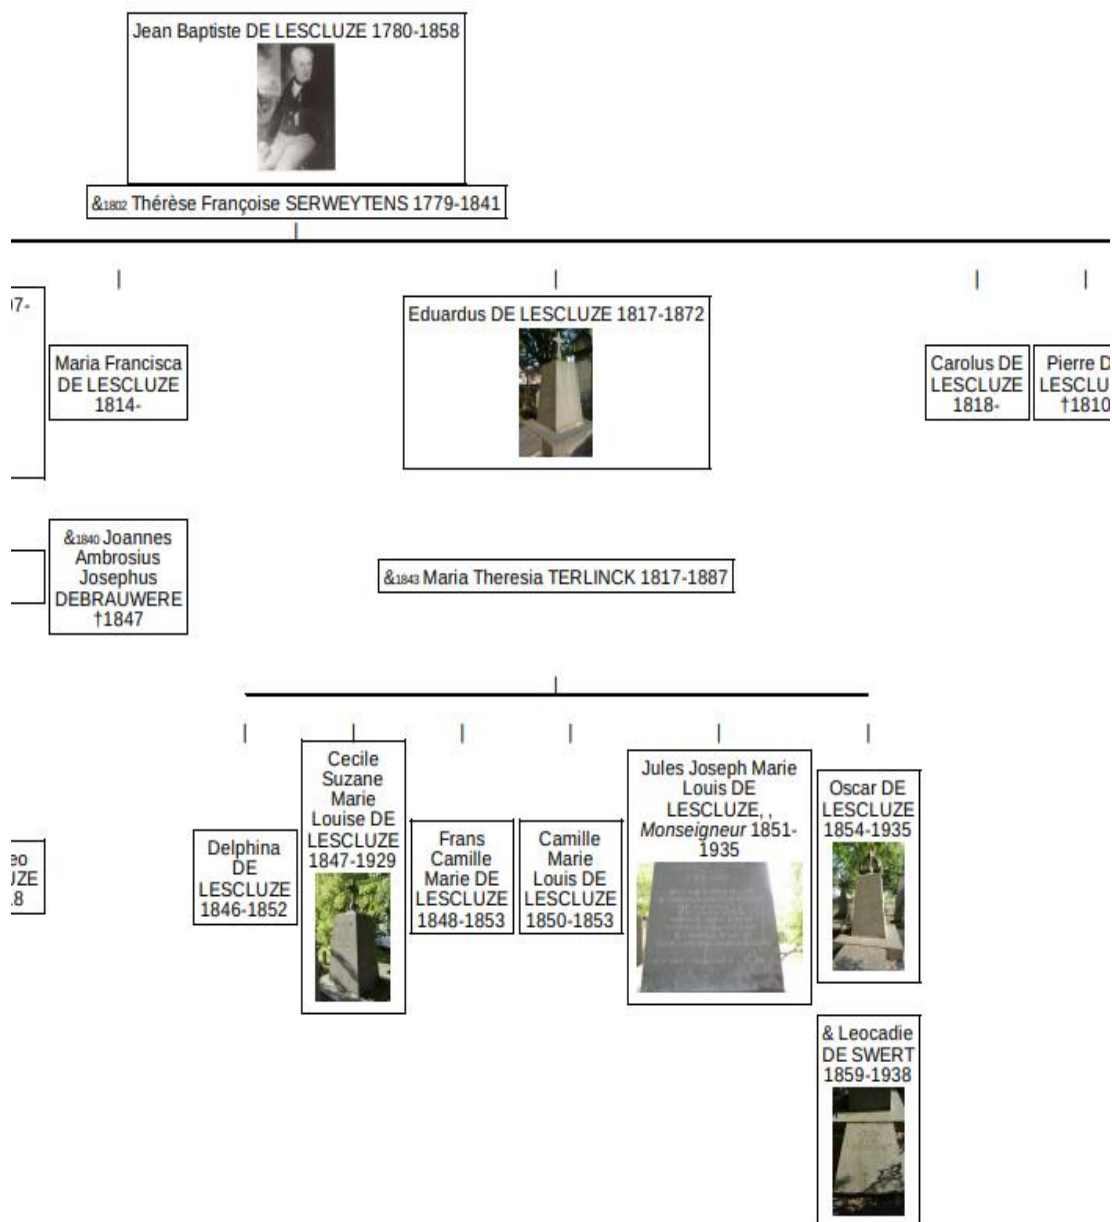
Jean Baptiste DE LESCLUZE 1780-1858

&1802 Thérèse Françoise SERWEYTENS 1779-1841

7-

Maria Francisca DE LESCLUZE 1814-

&1840 Joannes Ambrosius Josephus DEBRAUWERE †1847

Eduardus DE LESCLUZE 1817-1872

&1843 Maria Theresia TERLINCK 1817-1887

Carolus DE LESCLUZE 1818-

Pierre D LESCLU †1810

eo JZE 8

Delphina DE LESCLUZE 1846-1852

Cecile Suzane Marie Louise DE LESCLUZE 1847-1929

Frans Camille Marie DE LESCLUZE 1848-1853

Camille Marie Louis DE LESCLUZE 1850-1853

Jules Joseph Marie Louis DE LESCLUZE, , *Monseigneur* 1851-1935

Oscar DE LESCLUZE 1854-1935

& Leocadie DE SWERT 1859-1938